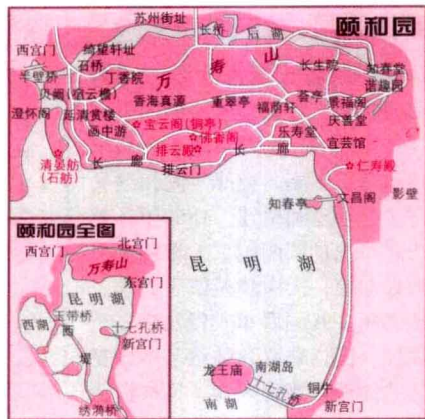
颐和园

苏州街

长廊

后湖

西宫门

绮望轩址

石桥

丁香院

万

寿

山

长生殿

知春堂

谐趣园

千壁桥

贝阙(须云榭)

香海真源

重翠亭

养亭

景福阁

澄怀阁

延清赏楼

画中游

福荫轩

庆善堂

宝云阁(铜亭)

佛香阁

乐寿堂

宜芸馆

清晏舫(石舫)

长

廊

排云殿

长

廊

仁寿殿

排云门

影壁

知春亭

文昌阁

颐和园全图

北宫门

西宫门

万寿山

东宫门

昆明湖

昆

明

湖

玉带桥

西湖

十七孔桥

新宫门

堤

绣漪桥

南湖岛

龙王庙

十七孔桥

铜牛

南湖

新宫门